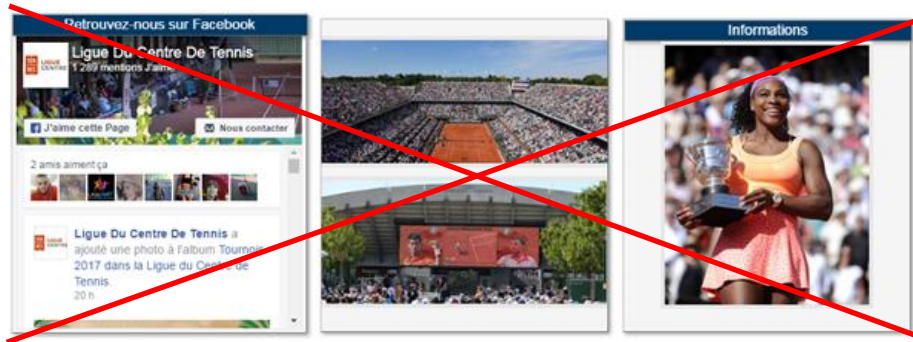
Retrouvez-nous sur Facebook

LIGUE CENTRE

Ligue Du Centre De Tennis
1 289 mentions J'aime

J'aime cette Page

Nous contacter

2 amis aiment ça

LIGUE CENTRE

Ligue Du Centre De Tennis a ajouté une photo à l'album Tournoi 2017 dans la Ligue du Centre de Tennis.
20 h

Informations